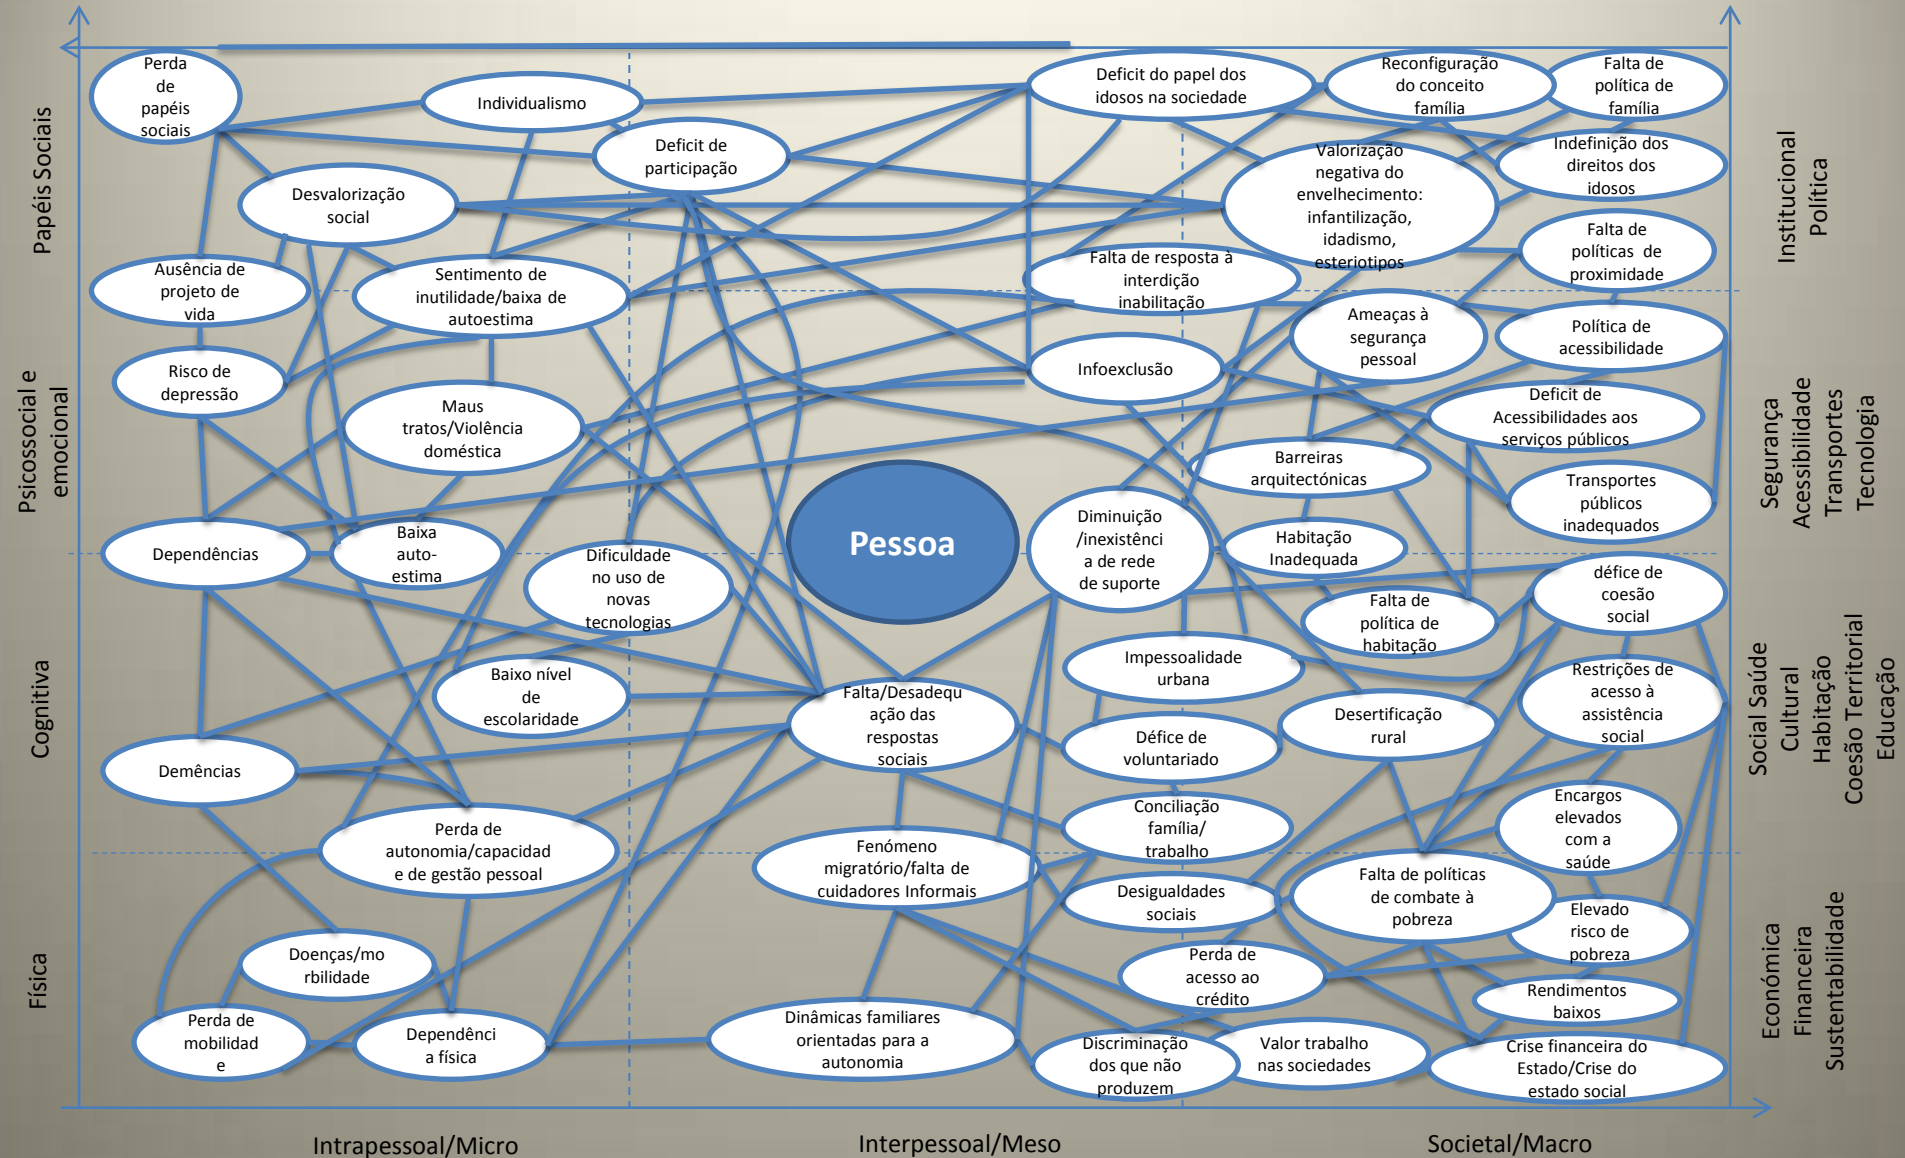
Papéis Sociais

Psicossocial e emocional

Cognitiva

Física

Perda de papéis sociais

Individualismo

Deficit de participação

Desvalorização social

Ausência de projeto de vida

Sentimento de inutilidade/baixa de autoestima

Risco de depressão

Maus tratos/Violência doméstica

Dependências

Baixa auto-estima

Dificuldade no uso de novas tecnologias

Baixo nível de escolaridade

Demências

Perda de autonomia/capacidad e de gestão pessoal

Doenças/morbilidade

Perda de mobilidade

Dependência física

Pessoa

Falta/Desadequação das respostas sociais

Fenómeno migratório/falta de cuidadores Informais

Dinâmicas familiares orientadas para a autonomia

Deficit do papel dos idosos na sociedade

Reconfiguração do conceito família

Falta de política de família

Indefinição dos direitos dos idosos

Valorização negativa do envelhecimento: infantilização, idadismo, esteriotipos

Falta de resposta à interdição inabilitação

Falta de políticas de proximidade

Ameaças à segurança pessoal

Política de acessibilidade

Infoexclusão

Deficit de Acessibilidades aos serviços públicos

Barreiras arquitectónicas

Transportes públicos inadequados

Diminuição /inexistência de rede de suporte

Habitação Inadequada

défice de coesão social

Falta de política de habitação

Impessoalidade urbana

Restrições de acesso à assistência social

Desertificação rural

Défice de voluntariado

Conciliação família/ trabalho

Encargos elevados com a saúde

Desigualdades sociais

Falta de políticas de combate à pobreza

Elevado risco de pobreza

Perda de acesso ao crédito

Rendimentos baixos

Discriminação dos que não produzem

Valor trabalho nas sociedades

Crise financeira do Estado/Crise do estado social

Institucional Política

Segurança Acessibilidade Transportes Tecnologia

Social Saúde Cultural Habitação Coesão Territorial Educação

Económica Financeira Sustentabilidade

Intrapessoal/Micro

Interpessoal/Meso

Societal/Macro